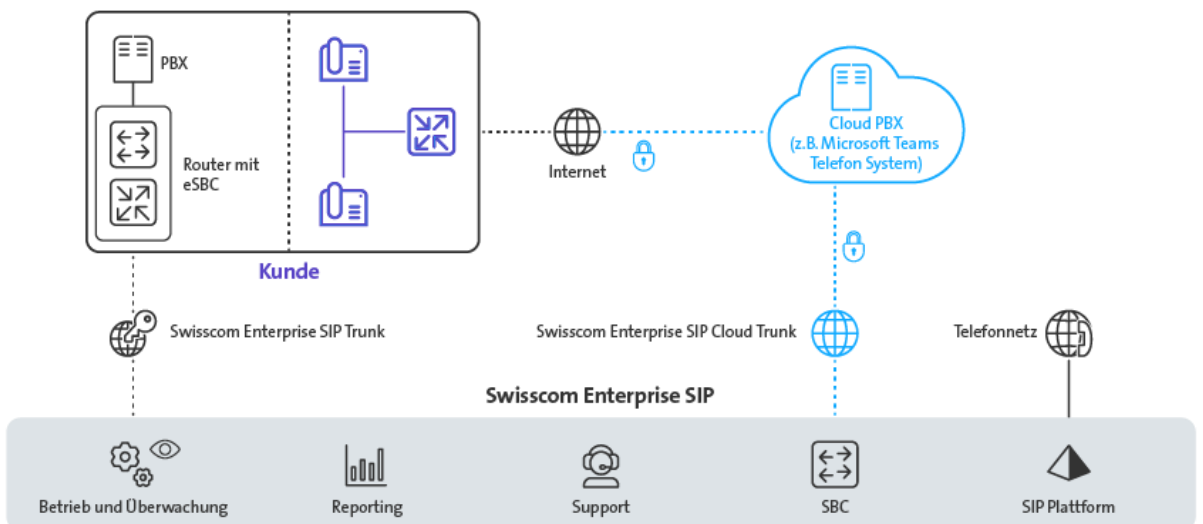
PBX

Router mit eSBC

Kunde

Internet

Cloud PBX (z.B. Microsoft Teams Telefon System)

Swisscom Enterprise SIP Trunk

Swisscom Enterprise SIP Cloud Trunk

Telefonnetz

Swisscom Enterprise SIP

Betrieb und Überwachung

Reporting

Support

SBC

SIP Plattform